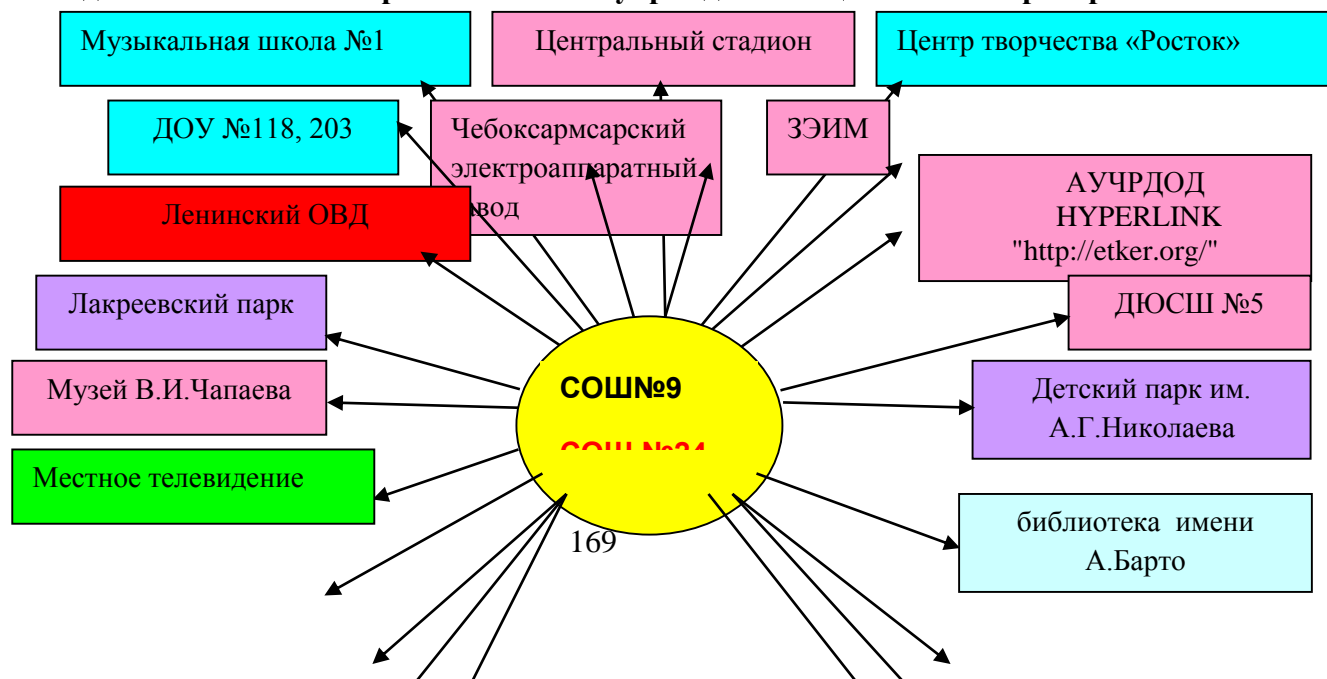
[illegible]

Музыкальная школа №1

Центральный стадион

Центр творчества «Росток»

ДОУ №118, 203

Чебоксармсарский электроаппаратный завод

ЗЭИМ

Ленинский ОВД

АУЧРДОД HYPERLINK "http://etker.org/"

Лакреевский парк

ДЮСШ №5

Музей В.И.Чапаева

СОШ№9

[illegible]

Детский парк им. А.Г.Николаева

Местное телевидение

169

библиотека имени А.Барто